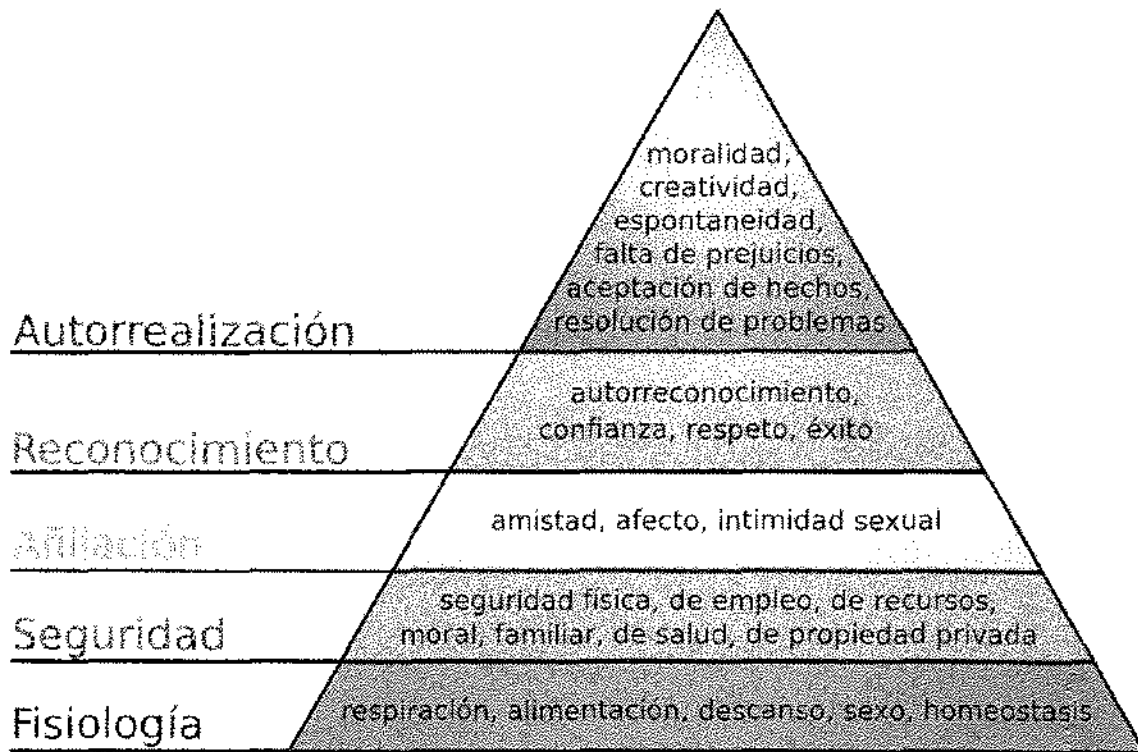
moralidad, creatividad, espontaneidad, falta de prejuicios, aceptación de hechos, resolución de problemas

Autorrealización

autorreconocimiento, confianza, respeto, éxito

Reconocimiento

amistad, afecto, intimidad sexual

Afiliación

seguridad física, de empleo, de recursos, moral, familiar, de salud, de propiedad privada

Seguridad

respiración, alimentación, descanso, sexo, homeostasis

Fisiología